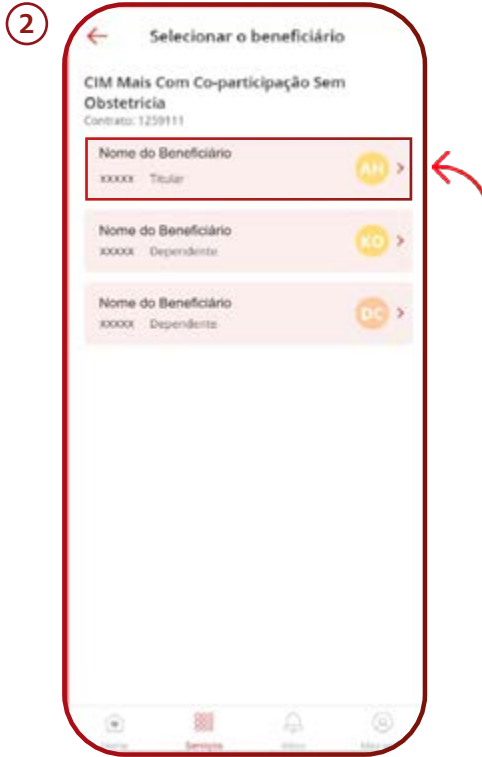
2

Selecionar o beneficiário

CIM Mais Com Co-participação Sem Obstetricia
Contrato: 1259111

Nome do Beneficiário
xxxxx Titular
AH

Nome do Beneficiário
xxxxx Dependente
KO

Nome do Beneficiário
xxxxx Dependente
DC

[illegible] Serviços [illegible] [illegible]